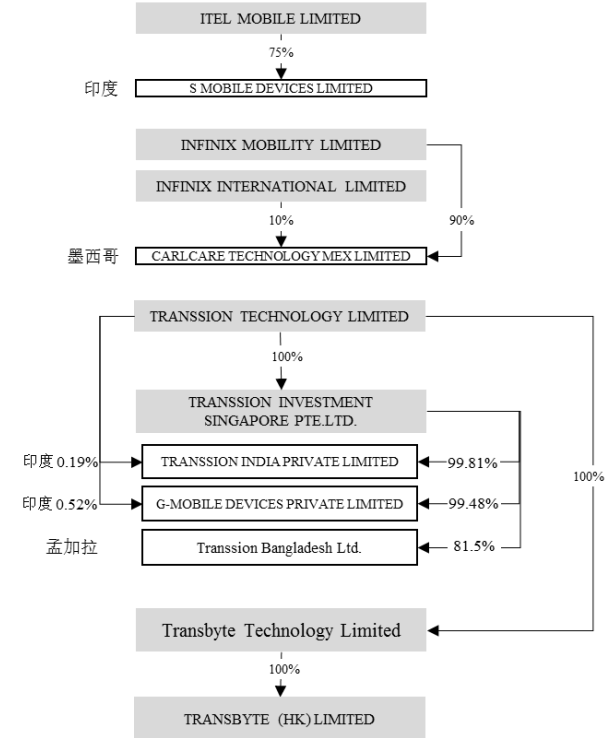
ITEL MOBILE LIMITED

75%

印度

S MOBILE DEVICES LIMITED

INFINIX MOBILITY LIMITED

INFINIX INTERNATIONAL LIMITED

10%

90%

墨西哥

CARLCARE TECHNOLOGY MEX LIMITED

TRANSSION TECHNOLOGY LIMITED

100%

TRANSSION INVESTMENT SINGAPORE PTE.LTD.

印度 0.19%

TRANSSION INDIA PRIVATE LIMITED

99.81%

100%

印度 0.52%

G-MOBILE DEVICES PRIVATE LIMITED

99.48%

孟加拉

Transsion Bangladesh Ltd.

81.5%

Transbyte Technology Limited

100%

TRANSBYTE (HK) LIMITED